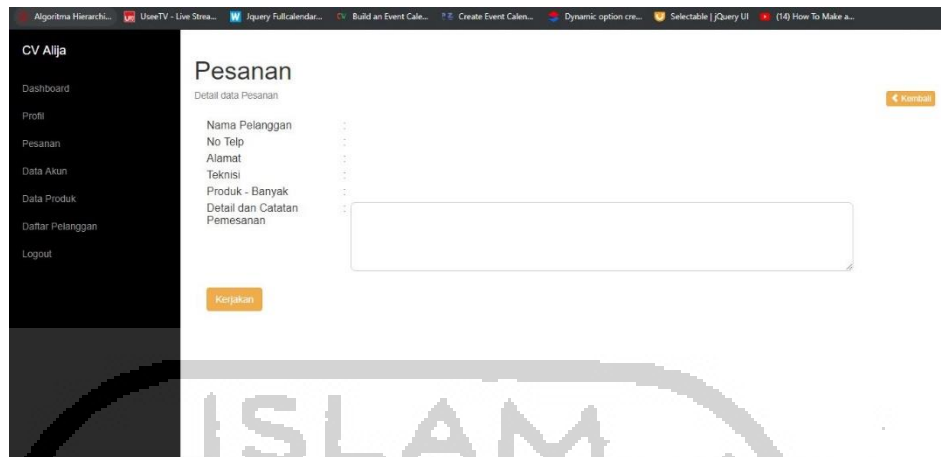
Algoritma Hierarchi... UseeTV - Live Strea... Jquery Fullcalendar... Build an Event Cale... Create Event Calen... Dynamic option cre... Selectable | jQuery UI (14) How To Make a...

CV Alija

Dashboard
Profil
Pesanan
Data Akun
Data Produk
Daftar Pelanggan
Logout

Pesanan
Detail data Pesanan

« Kembali

Nama Pelanggan :
No Telp :
Alamat :
Teknisi :
Produk - Banyak :
Detail dan Catatan Pemesanan :

Kerjakan

ISLAM